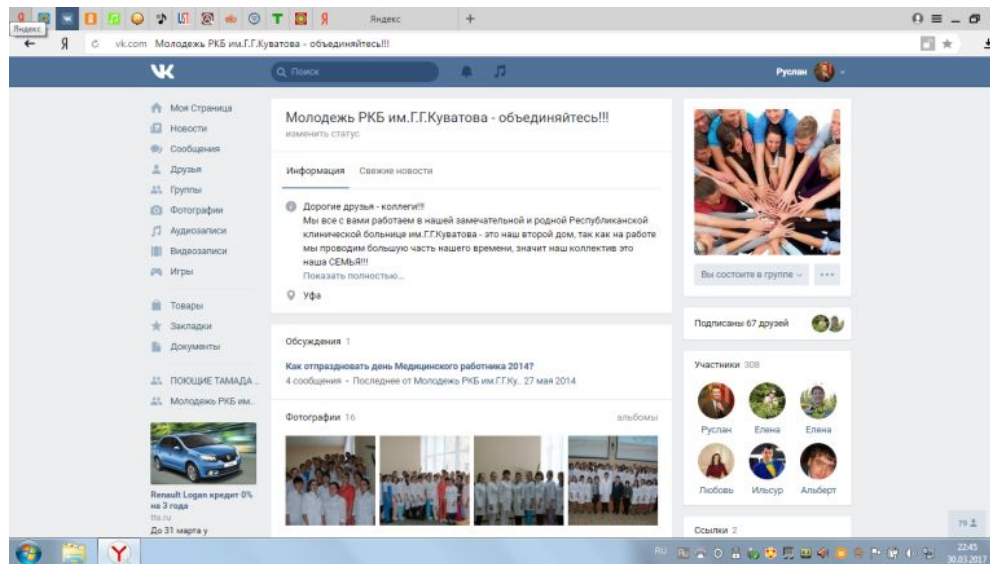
Яндекс
Яндекс
vk.com Молодежь РКБ им.Г.Г.Куватова - объединяйтесь!!!

Поиск
Руслан

Моя Страница
Новости
Сообщения
Друзья
Группы
Фотографии
Аудиозаписи
Видеозаписи
Игры

Товары
Закладки
Документы

ПОЮЩИЕ ТАМАДА...
Молодежь РКБ им...

Renault Logan кредит 0% на 3 года
tts.ru
До 31 марта у

Молодежь РКБ им.Г.Г.Куватова - объединяйтесь!!!
изменить статус

Информация
Свежие новости

Дорогие друзья - коллеги!!!
Мы все с вами работаем в нашей замечательной и родной Республиканской клинической больнице им.Г.Г.Куватова - это наш второй дом, так как на работе мы проводим большую часть нашего времени, значит наш коллектив это наша СЕМЬЯ!!!
Показать полностью...

Уфа

Обсуждения 1
Как отпраздновать день Медицинского работника 2014?
4 сообщения · Последнее от Молодежь РКБ им.Г.Г.Ку.. 27 мая 2014

Фотографии 16
альбомы

Вы состоите в группе
...

Подписаны 67 друзей

Участники 308
Руслан
Елена
Елена
Любовь
Ильсур
Альберт

Ссылки 2

79

RU
22:45
30.03.2017